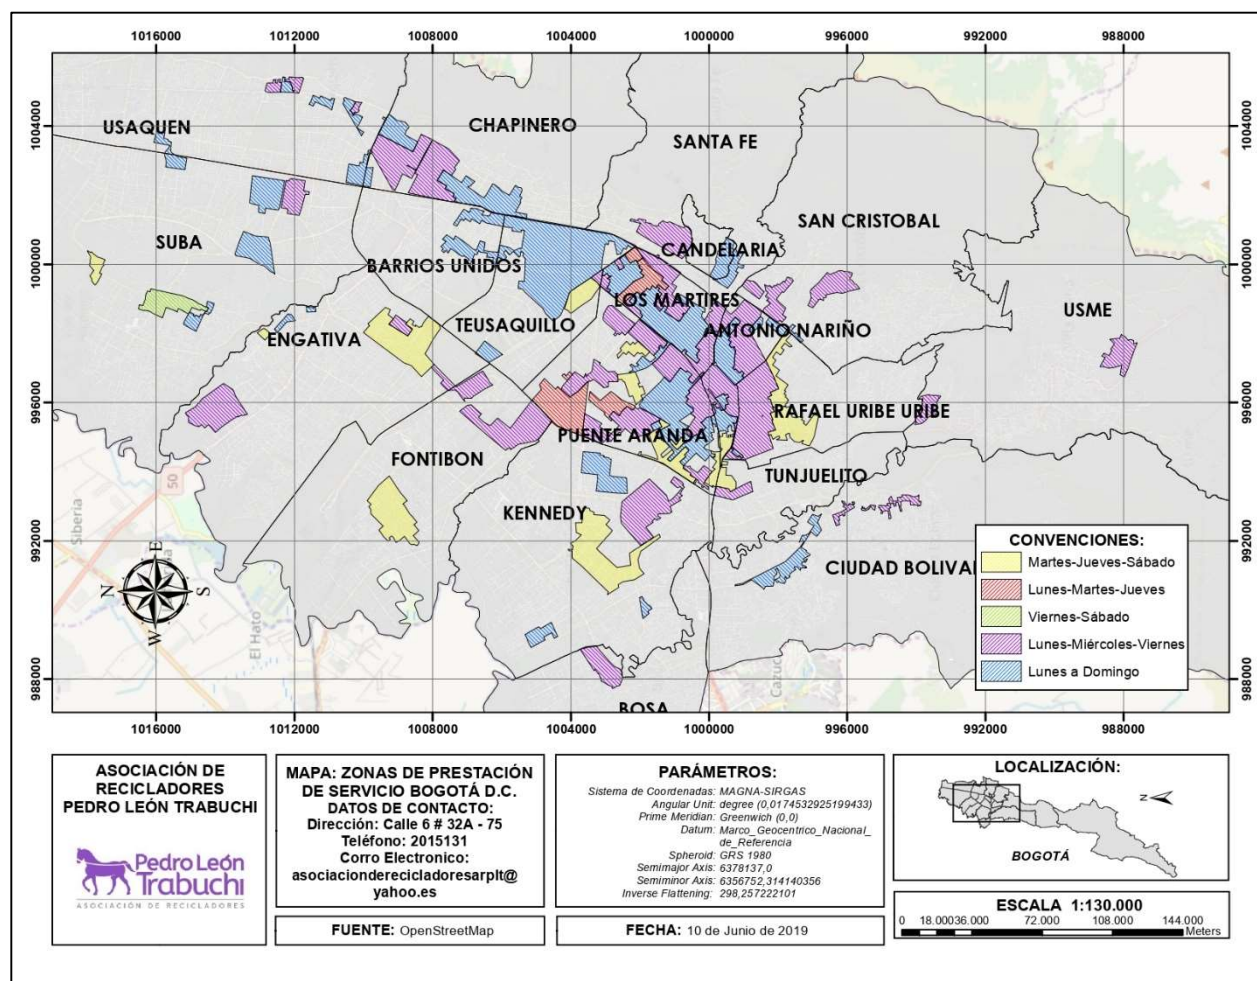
1016000 1012000 1008000 1004000 1000000 996000 992000 988000

1004000 1000000 996000 992000 988000

USAQUEN
CHAPINERO
SANTA FE
SAN CRISTOBAL
SUBA
CANDELARIA
BARRIOS UNIDOS
LOS MARTIRES
USME
TEUSAQUILLO
ENGATIVA
ANTONIO NARIÑO
RAFAEL URIBE URIBE
PUENTE ARANDA
FONTIBON
TUNJUELITO
KENNEDY
CIUDAD BOLIVAR
BOSA

Siberia
50
El Hato
Cazuca

N E S W

CONVENCIONES:
Martes-Jueves-Sábado
Lunes-Martes-Jueves
Viernes-Sábado
Lunes-Miércoles-Viernes
Lunes a Domingo

1016000 1012000 1008000 1004000 1000000 996000 992000 988000

ASOCIACIÓN DE RECICLADORES PEDRO LEÓN TRABUCHI

Pedro León Trabuchi
ASOCIACIÓN DE RECICLADORES

MAPA: ZONAS DE PRESTACIÓN DE SERVICIO BOGOTÁ D.C.
DATOS DE CONTACTO:
Dirección: Calle 6 # 32A - 75
Teléfono: 2015131
Corro Electronico:
asociacionderecicladoresarplt@yahoo.es

PARÁMETROS:
Sistema de Coordenadas: MAGNA-SIRGAS
Angular Unit: degree (0,0174532925199433)
Prime Meridian: Greenwich (0,0)
Datum: Marco_Geocentrico_Nacional_de_Referencia
Spheroid: GRS 1980
Semimajor Axis: 6378137,0
Semiminor Axis: 6356752,314140356
Inverse Flattening: 298,257222101

LOCALIZACIÓN:
BOGOTÁ

ESCALA 1:130.000
0 18.000 36.000 72.000 108.000 144.000 Meters

FUENTE: OpenStreetMap

FECHA: 10 de Junio de 2019